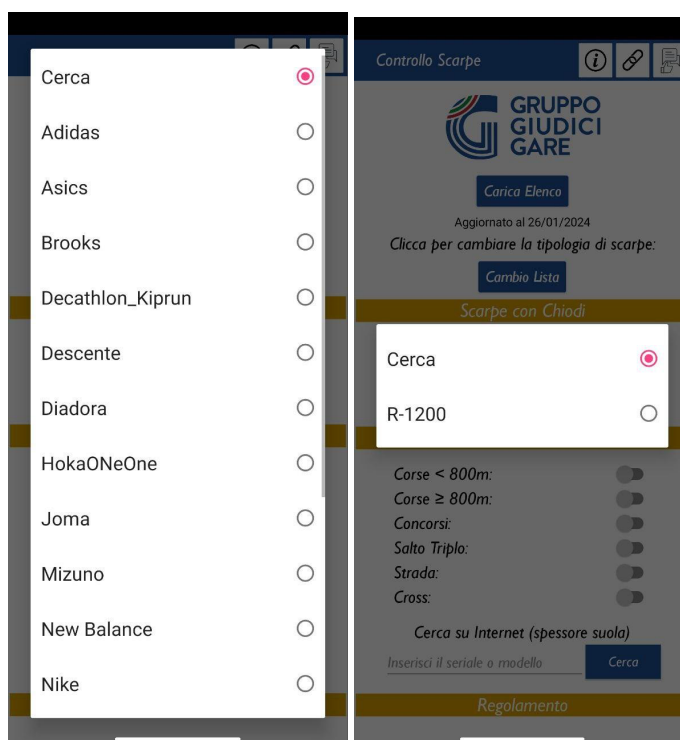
Cerca

Adidas

Asics

Brooks

Decathlon_Kiprun

Descente

Diadora

HokaONeOne

Joma

Mizuno

New Balance

Nike

Controllo Scarpe

GRUPPO GIUDICI GARE

Carica Elenco

Aggiornato al 26/01/2024

Clicca per cambiare la tipologia di scarpe:

Cambio Lista

Scarpe con Chiodi

Cerca

R-1200

Corse < 800m:

Corse ≥ 800m:

Concorsi:

Salto Triplo:

Strada:

Cross:

Cerca su Internet (spessore suola)

Inserisci il seriale o modello

Cerca

Regolamento